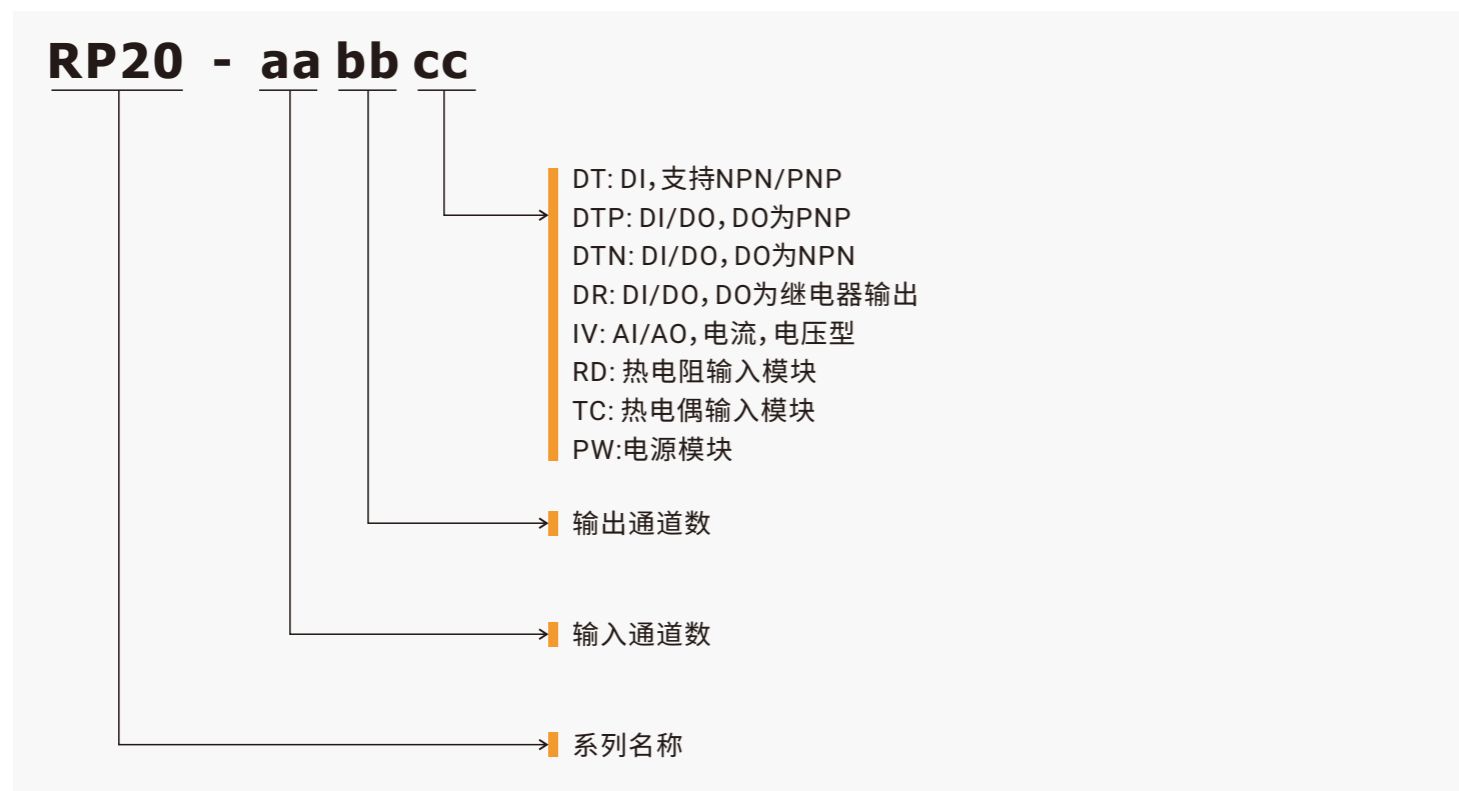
RP20 - aa bb cc

DT: DI,支持NPN/PNP
DTP: DI/DO,DO为PNP
DTN: DI/DO,DO为NPN
DR: DI/DO,DO为继电器输出
IV: AI/AO,电流,电压型
RD: 热电阻输入模块
TC: 热电偶输入模块
PW:电源模块

输出通道数

输入通道数

系列名称